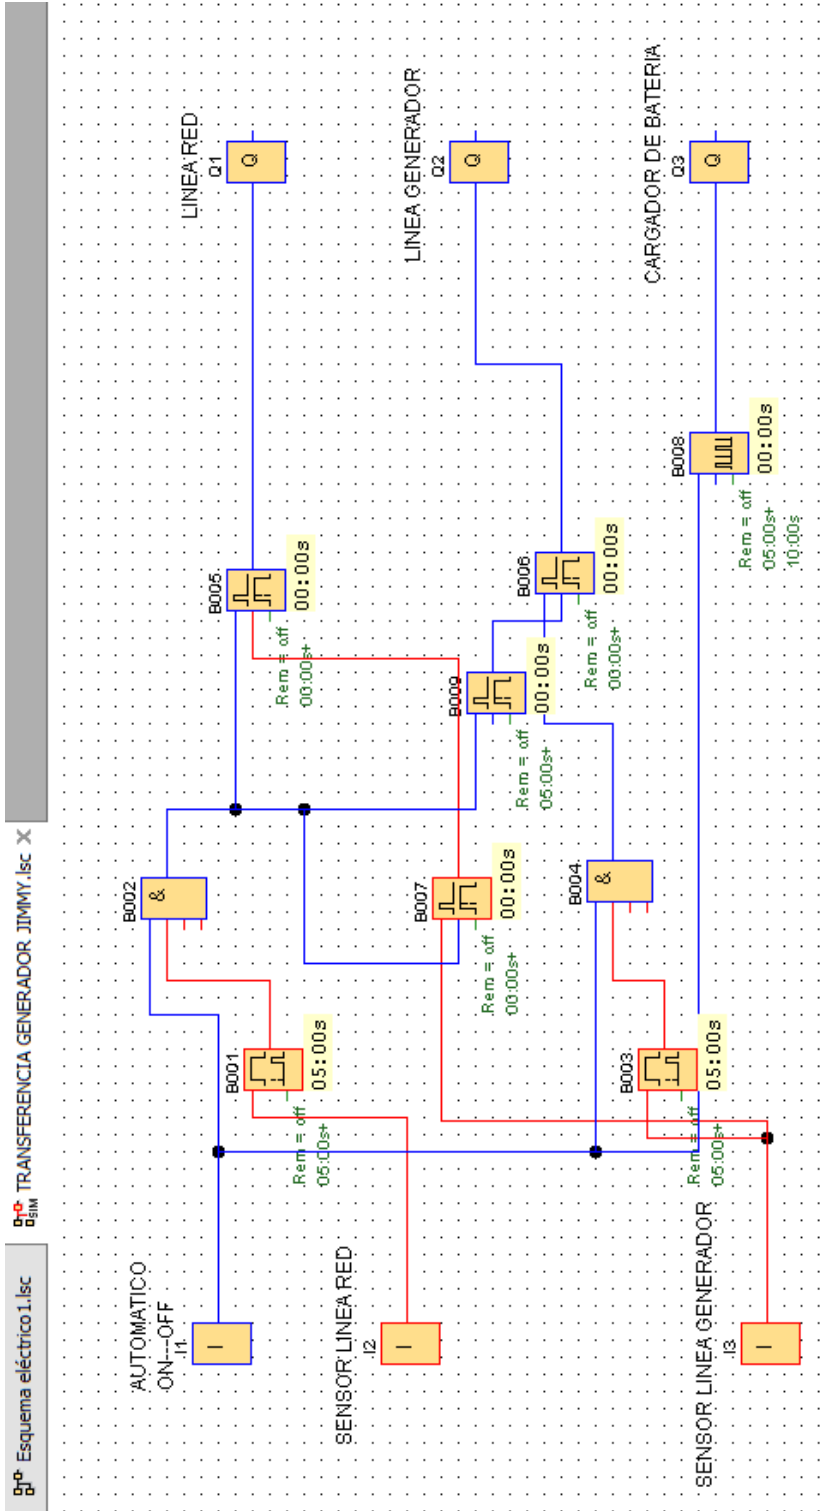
Esquema eléctrico1.lsc
TRANSFERENCIA GENERADOR JIMMY.lsc ×

AUTOMATICO
ON---OFF
I1
I

SENSOR LINEA RED
I2
I

SENSOR LINEA GENERADOR
I3
I

B001
05:00s
Rem = off
05:00s+

B002
&

B003
05:00s
Rem = off
05:00s+

B004
&

B007
00:00s
Rem = off
00:00s+

B009
00:00s
Rem = off
05:00s+

B005
00:00s
Rem = off
00:00s+

B006
00:00s
Rem = off
00:00s+

B008
00:00s
Rem = off
05:00s+
10:00s

LINEA RED
Q1
Q

LINEA GENERADOR
Q2
Q

CARGADOR DE BATERIA
Q3
Q